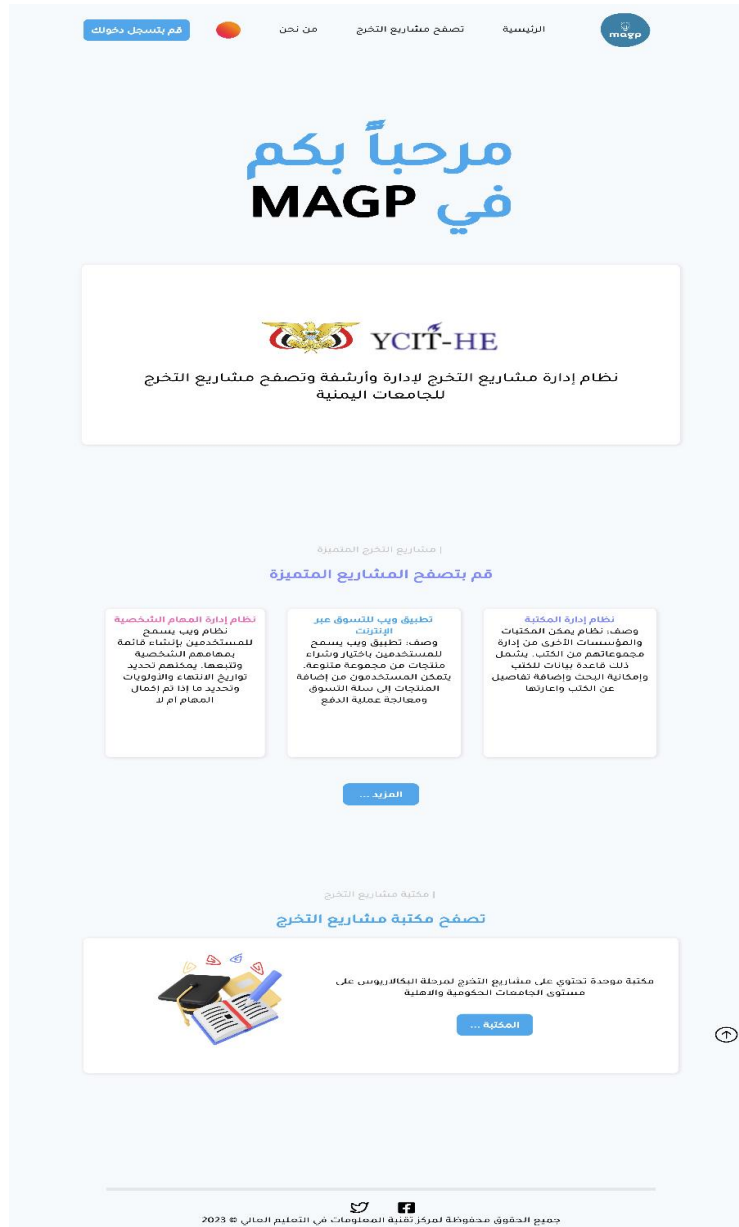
magp
الرئيسية
تصفح مشاريع التخرج
من نحن
قم بتسجيل دخولك

مرحباً بكم في MAGP

YCIT-HE
نظام إدارة مشاريع التخرج لإدارة وأرشفة وتصفح مشاريع التخرج للجامعات اليمنية

| مشاريع التخرج المتميزة
قم بتصفح المشاريع المتميزة

نظام إدارة المكتبة
وصف: نظام يمكن المكتبات والمؤسسات الأخرى من إدارة مجموعاتهم من الكتب. يشمل ذلك قاعدة بيانات للكتب وإمكانية البحث وإضافة تفاصيل عن الكتب وإعارتها

تطبيق ويب للتسوق عبر الإنترنت
وصف: تطبيق ويب يسمح للمستخدمين باختيار وشراء منتجات من مجموعة متنوعة. يتمكن المستخدمون من إضافة المنتجات إلى سلة التسوق ومعالجة عملية الدفع

نظام إدارة المهام الشخصية
نظام ويب يسمح للمستخدمين بإنشاء قائمة بمهامهم الشخصية وتتبعها. يمكنهم تحديد تواريخ الانتهاء والأولويات وتحديد ما إذا تم إكمال المهام أم لا

المزيد ...

| مكتبة مشاريع التخرج
تصفح مكتبة مشاريع التخرج

مكتبة موحدة تحتوي على مشاريع التخرج لمرحلة البكالاريوس على مستوى الجامعات الحكومية والاهلية
المكتبة ...

جميع الحقوق محفوظة لمركز تقنية المعلومات في التعليم العالي © 2023